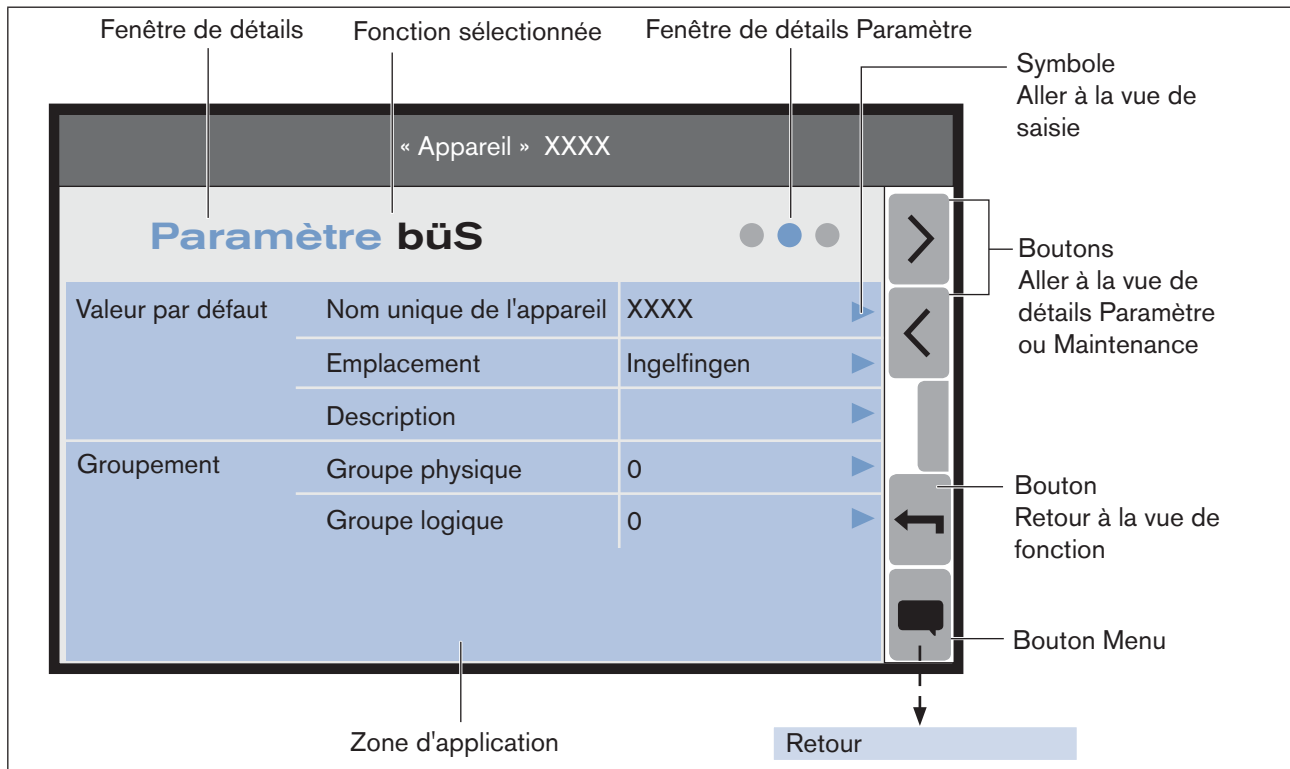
Fenêtre de détails

Fonction sélectionnée

Fenêtre de détails Paramètre

Symbole
Aller à la vue de saisie

« Appareil » XXXX

Paramètre büS

| Valeur par défaut | Nom unique de l'appareil | XXXX |
|---|---|---|
| | Emplacement | Ingelfingen |
| | Description | |
| Groupement | Groupe physique | 0 |
| | Groupe logique | 0 |

Boutons
Aller à la vue de détails Paramètre ou Maintenance

Bouton
Retour à la vue de fonction

Bouton Menu

Zone d'application

Retour